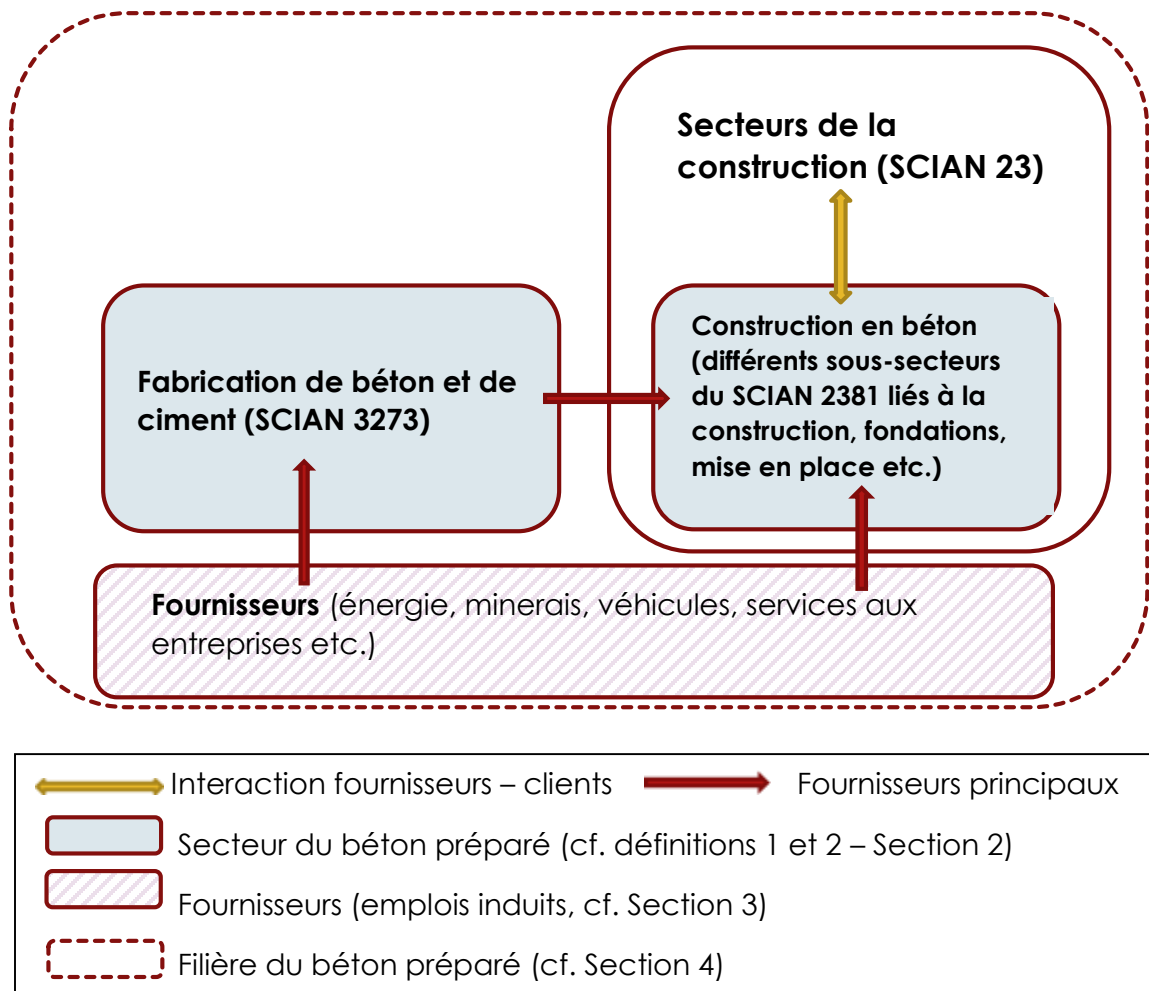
Secteurs de la construction (SCIAN 23)

Fabrication de béton et de ciment (SCIAN 3273)

Construction en béton (différents sous-secteurs du SCIAN 2381 liés à la construction, fondations, mise en place etc.)

Fournisseurs (énergie, minerais, véhicules, services aux entreprises etc.)

Interaction fournisseurs – clients

Fournisseurs principaux

Secteur du béton préparé (cf. définitions 1 et 2 – Section 2)

Fournisseurs (emplois induits, cf. Section 3)

Filière du béton préparé (cf. Section 4)